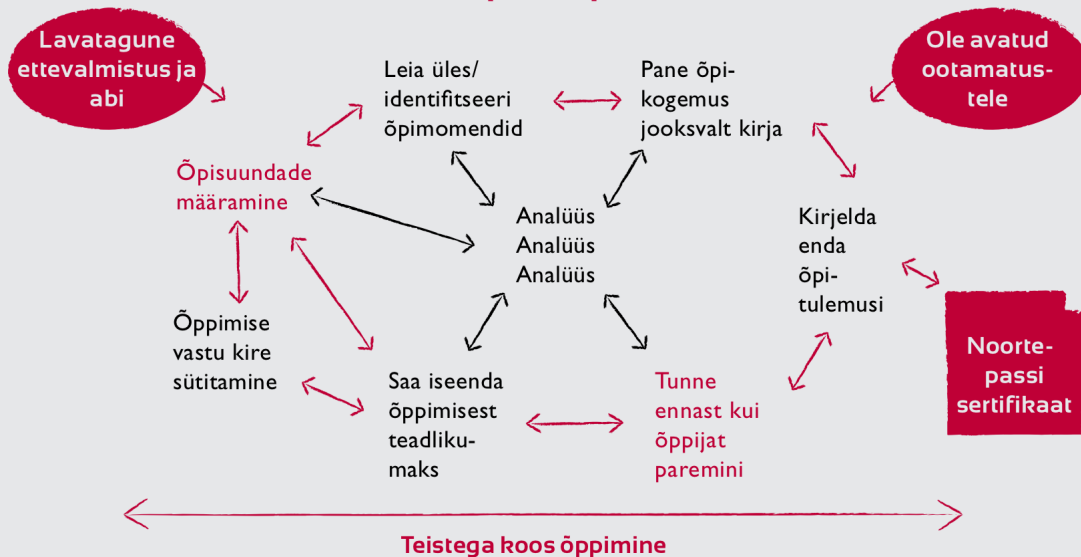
Lavatagune ettevalmistus ja abi

Leia üles/ identifitseeri õpimomendid

Pane õpikogemus jooksvalt kirja

Ole avatud ootamatustele

Õpisuundade määramine

Analüüs Analüüs Analüüs

Kirjelda enda õpitulemusi

Õppimise vastu kire sütitamine

Saa iseenda õppimisest teadlikumaks

Tunne ennast kui õppijat paremini

Noortepassi sertifikaat

Teistega koos õppimine